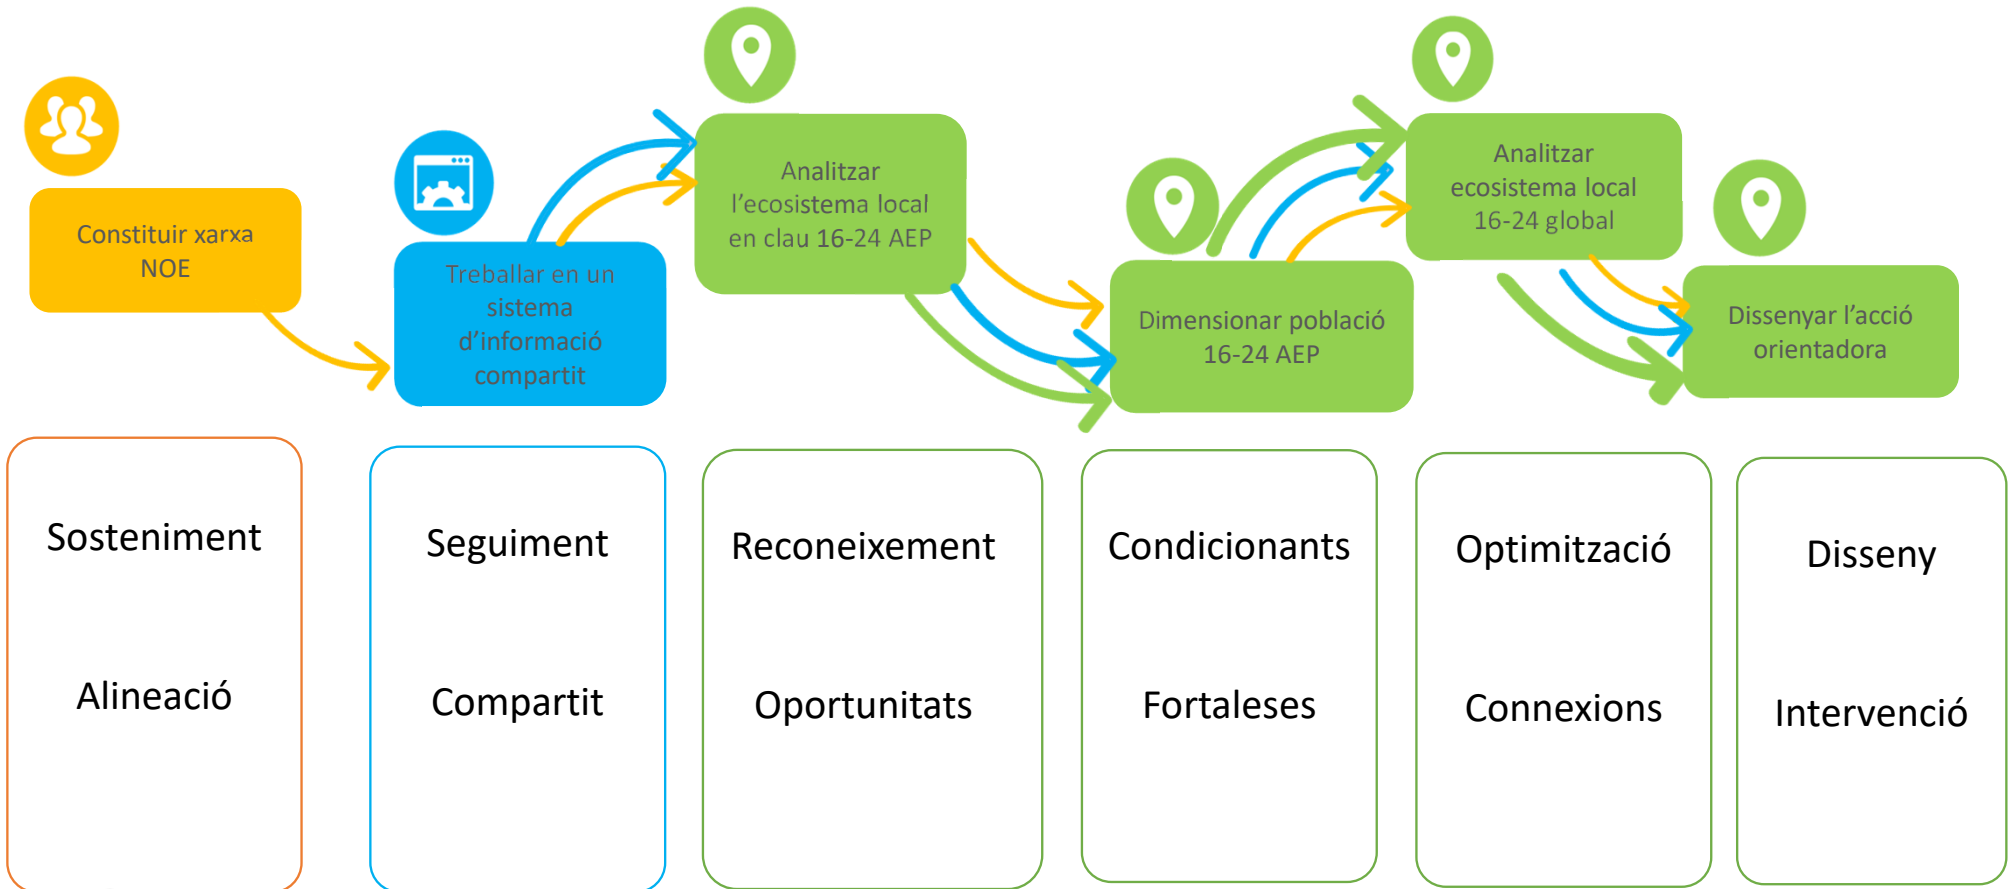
Constituir xarxa NOE

Treballar en un sistema d'informació compartit

Analitzar l'ecosistema local en clau 16-24 AEP

Dimensionar població 16-24 AEP

Analitzar ecosistema local 16-24 global

Dissenyar l'acció orientadora

Sosteniment

Alineació

Seguiment

Compartit

Reconeixement

Oportunitats

Condicionants

Fortaleses

Optimització

Connexions

Disseny

Intervenció